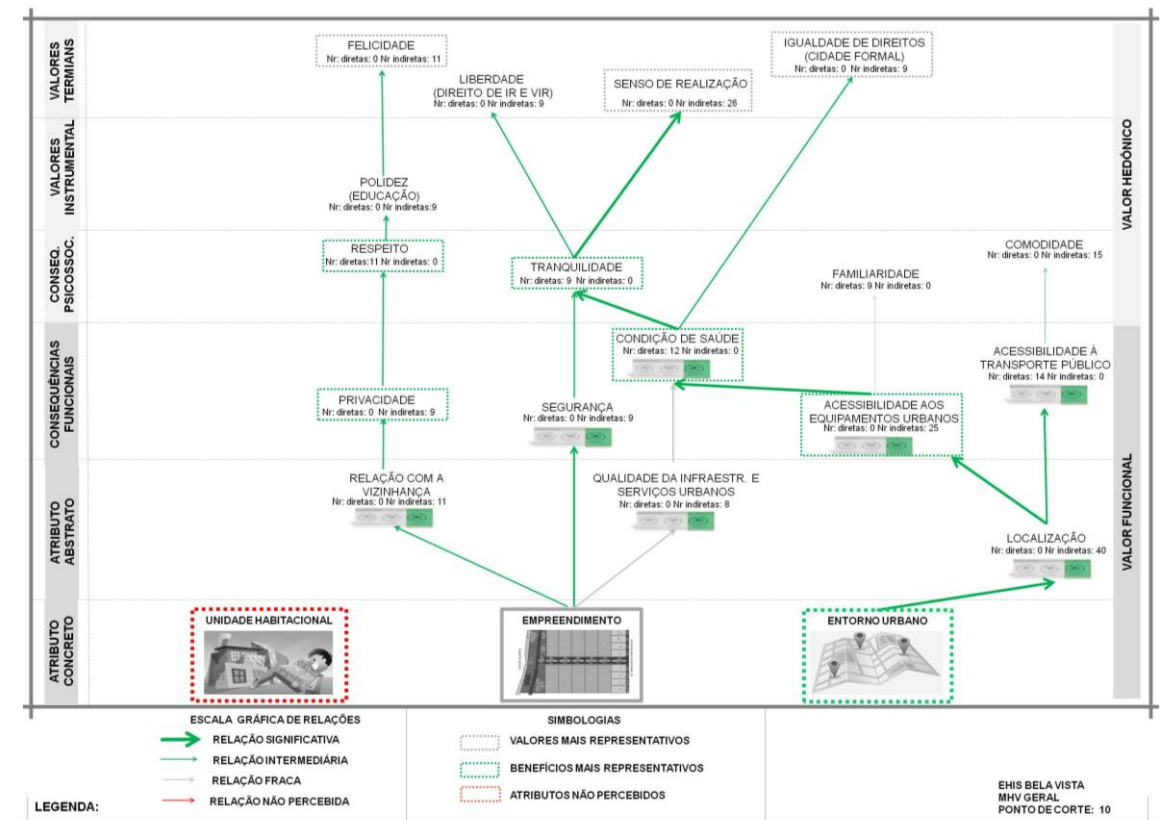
VALORES TERMIANS

VALORES INSTRUMENTAL

CONSEQ. PSICOSSOC.

CONSEQUÊNCIAS FUNCIONAIS

ATRIBUTO ABSTRATO

ATRIBUTO CONCRETO

VALOR HEDÔNICO

VALOR FUNCIONAL

FELICIDADE
Nr. diretas: 0 Nr indiretas: 11

LIBERDADE
(DIREITO DE IR E VIR)
Nr. diretas: 0 Nr indiretas: 9

SENSO DE REALIZAÇÃO
Nr. diretas: 0 Nr indiretas: 26

IGUALDADE DE DIREITOS
(CIDADE FORMAL)
Nr. diretas: 0 Nr indiretas: 9

POLIDEZ
(EDUCAÇÃO)
Nr. diretas: 0 Nr indiretas:9

RESPEITO
Nr. diretas:11 Nr indiretas: 0

TRANQUILIDADE
Nr. diretas: 9 Nr indiretas: 0

FAMILIARIDADE
Nr. diretas: 9 Nr indiretas: 0

COMODIDADE
Nr. diretas: 0 Nr indiretas: 15

CONDIÇÃO DE SAÚDE
Nr. diretas: 12 Nr indiretas: 0

ACESSIBILIDADE À TRANSPORTE PÚBLICO
Nr. diretas: 14 Nr indiretas: 0

PRIVACIDADE
Nr. diretas: 0 Nr indiretas: 9

SEGURANÇA
Nr. diretas: 0 Nr indiretas: 9

ACESSIBILIDADE AOS EQUIPAMENTOS URBANOS
Nr. diretas: 0 Nr indiretas: 25

RELAÇÃO COM A VIZINHANÇA
Nr. diretas: 0 Nr indiretas: 11

QUALIDADE DA INFRAESTR. E SERVIÇOS URBANOS
Nr. diretas: 0 Nr indiretas: 8

LOCALIZAÇÃO
Nr. diretas: 0 Nr indiretas: 40

UNIDADE HABITACIONAL

EMPREENDIMENTO

ENTORNO URBANO

ESCALA GRÁFICA DE RELAÇÕES
RELAÇÃO SIGNIFICATIVA
RELAÇÃO INTERMEDIÁRIA
RELAÇÃO FRACA
RELAÇÃO NÃO PERCEBIDA

SIMBOLOGIAS
VALORES MAIS REPRESENTATIVOS
BENEFÍCIOS MAIS REPRESENTATIVOS
ATRIBUTOS NÃO PERCEBIDOS

LEGENDA:

EHIS BELA VISTA
MHV GERAL
PONTO DE CORTE: 10